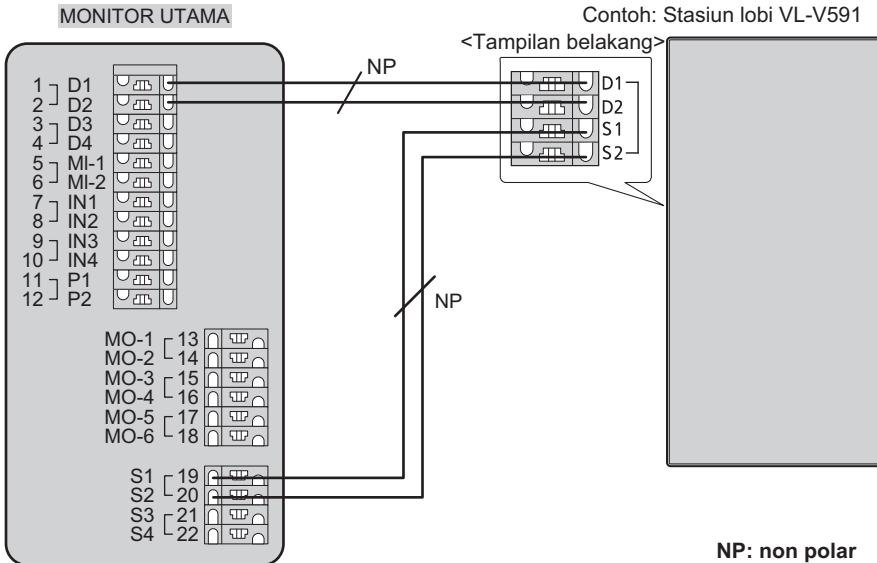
MONITOR UTAMA

Contoh: Stasiun lobi VL-V591

<Tampilan belakang>

NP

D1
D2
S1
S2

1 D1
2 D2
3 D3
4 D4
5 MI-1
6 MI-2
7 IN1
8 IN2
9 IN3
10 IN4
11 P1
12 P2

NP

MO-1 13
MO-2 14
MO-3 15
MO-4 16
MO-5 17
MO-6 18

S1 19
S2 20
S3 21
S4 22

NP: non polar